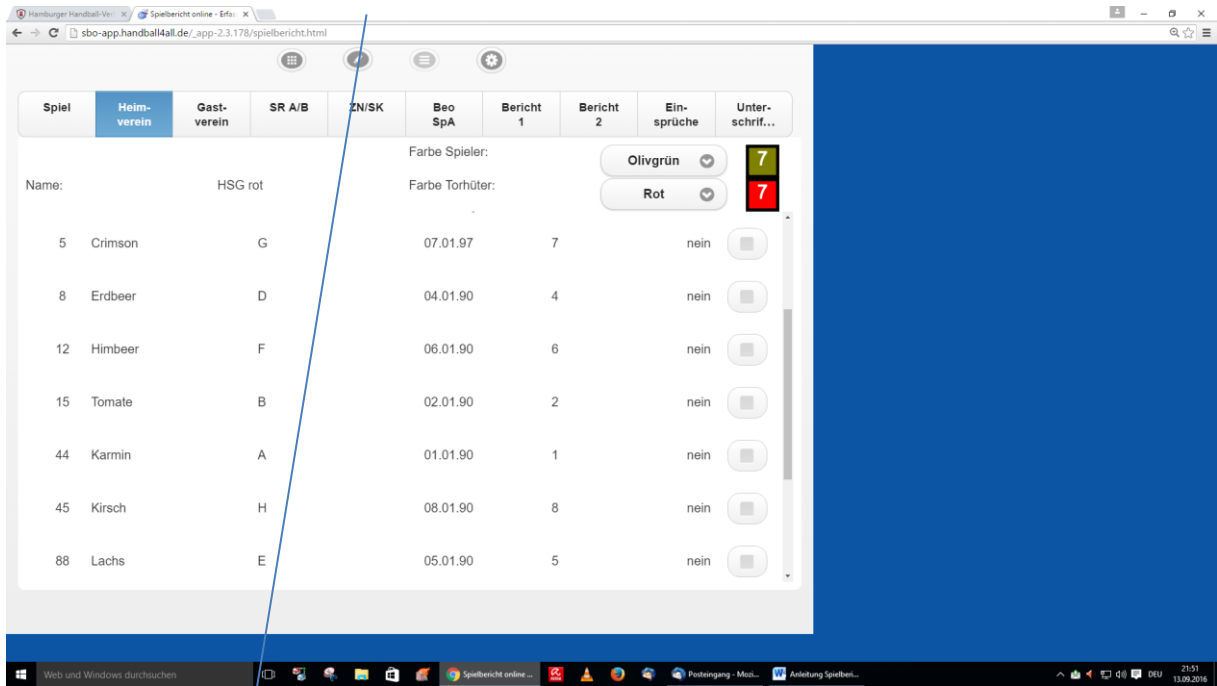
Hamburger Handball-Ver ×   Spielbericht online - Erfas ×

sbo-app.handball4all.de/_app-2.3.178/spielbericht.html

| Spiel | Heimverein | Gastverein | SR A/B | ZN/SK | Beo SpA | Bericht 1 | Bericht 2 | Einsprüche | Unterschrif… |
|---|---|---|---|---|---|---|---|---|---|

Farbe Spieler: Olivgrün 7

Name: HSG rot

Farbe Torhüter: Rot 7

| 5 | Crimson | G | 07.01.97 | 7 | nein |
|---|---|---|---|---|---|
| 8 | Erdbeer | D | 04.01.90 | 4 | nein |
| 12 | Himbeer | F | 06.01.90 | 6 | nein |
| 15 | Tomate | B | 02.01.90 | 2 | nein |
| 44 | Karmin | A | 01.01.90 | 1 | nein |
| 45 | Kirsch | H | 08.01.90 | 8 | nein |
| 88 | Lachs | E | 05.01.90 | 5 | nein |

Web und Windows durchsuchen   Spielbericht online ...   Posteingang - Mozi...   Anleitung Spielberi...   DEU   21:51 13.09.2016